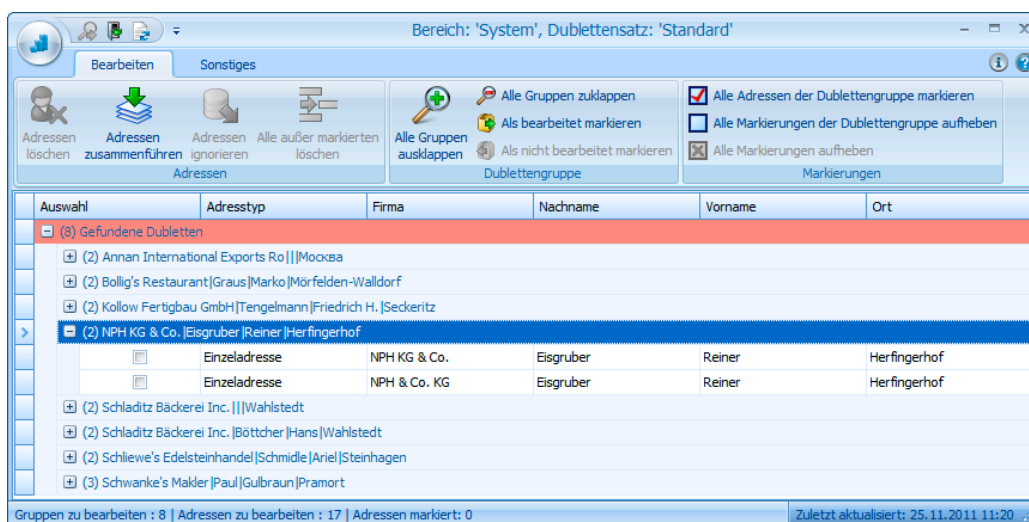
Bereich: 'System', Dublettensatz: 'Standard'

Bearbeiten Sonstiges

Adressen löschen
Adressen zusammenführen
Adressen ignorieren
Alle außer markierten löschen
Adressen

Alle Gruppen ausklappen
Alle Gruppen zuklappen
Als bearbeitet markieren
Als nicht bearbeitet markieren
Dublettengruppe

Alle Adressen der Dublettengruppe markieren
Alle Markierungen der Dublettengruppe aufheben
Alle Markierungen aufheben
Markierungen

| Auswahl | Adresstyp | Firma | Nachname | Vorname | Ort |
|---|---|---|---|---|---|
| (8) Gefundene Dubletten | | | | | |
| (2) Annan International Exports Ro|||Москва | | | | | |
| (2) Bollig's Restaurant|Graus|Marko|Mörfelden-Walldorf | | | | | |
| (2) Kollow Fertigbau GmbH|Tengelmann|Friedrich H.|Seckeritz | | | | | |
| (2) NPH KG & Co.|Eisgruber|Reiner|Herfingerhof | | | | | |
| | Einzeladresse | NPH KG & Co. | Eisgruber | Reiner | Herfingerhof |
| | Einzeladresse | NPH & Co. KG | Eisgruber | Reiner | Herfingerhof |
| (2) Schladitz Bäckerei Inc.|||Wahlstedt | | | | | |
| (2) Schladitz Bäckerei Inc.|Böttcher|Hans|Wahlstedt | | | | | |
| (2) Schliewe's Edelsteinhandel|Schmidle|Ariel|Steinhagen | | | | | |
| (3) Schwanke's Makler|Paul|Gulbraun|Pramort | | | | | |

Gruppen zu bearbeiten : 8 | Adressen zu bearbeiten : 17 | Adressen markiert: 0
Zuletzt aktualisiert: 25.11.2011 11:20